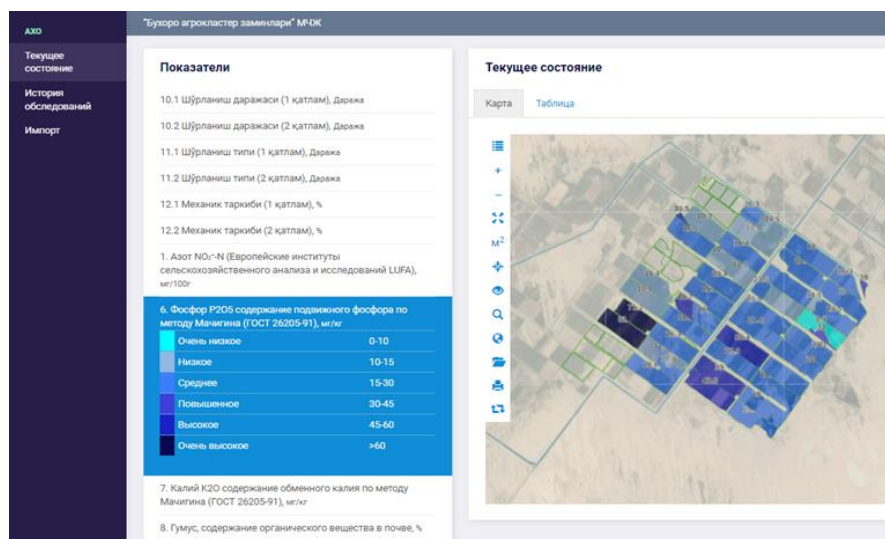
АХО

Текущее состояние

История обследований

Импорт

"Бухоро агрокластер заминлари" МЧЖ

Показатели

10.1 Шўрланиш даражаси (1 қатлам), Даража

10.2 Шўрланиш даражаси (2 қатлам), Даража

11.1 Шўрланиш типи (1 қатлам), Даража

11.2 Шўрланиш типи (2 қатлам), Даража

12.1 Механик таркиби (1 қатлам), %

12.2 Механик таркиби (2 қатлам), %

1. Азот $NO_3$-N (Европейские институты сельскохозяйственного анализа и исследований LUFA), мг/100г

6. Фосфор P2O5 содержание подвижного фосфора по методу Мачигина (ГОСТ 26205-91), мг/кг

| | |
|---|---|
| Очень низкое | 0-10 |
| Низкое | 10-15 |
| Среднее | 15-30 |
| Повышенное | 30-45 |
| Высокое | 45-60 |
| Очень высокое | >60 |

7. Калий K2O содержание обменного калия по методу Мачигина (ГОСТ 26205-91), мг/кг

8. Гумус, содержание органического вещества в почве, %

Текущее состояние

Карта

Таблица

+

−

$M^2$